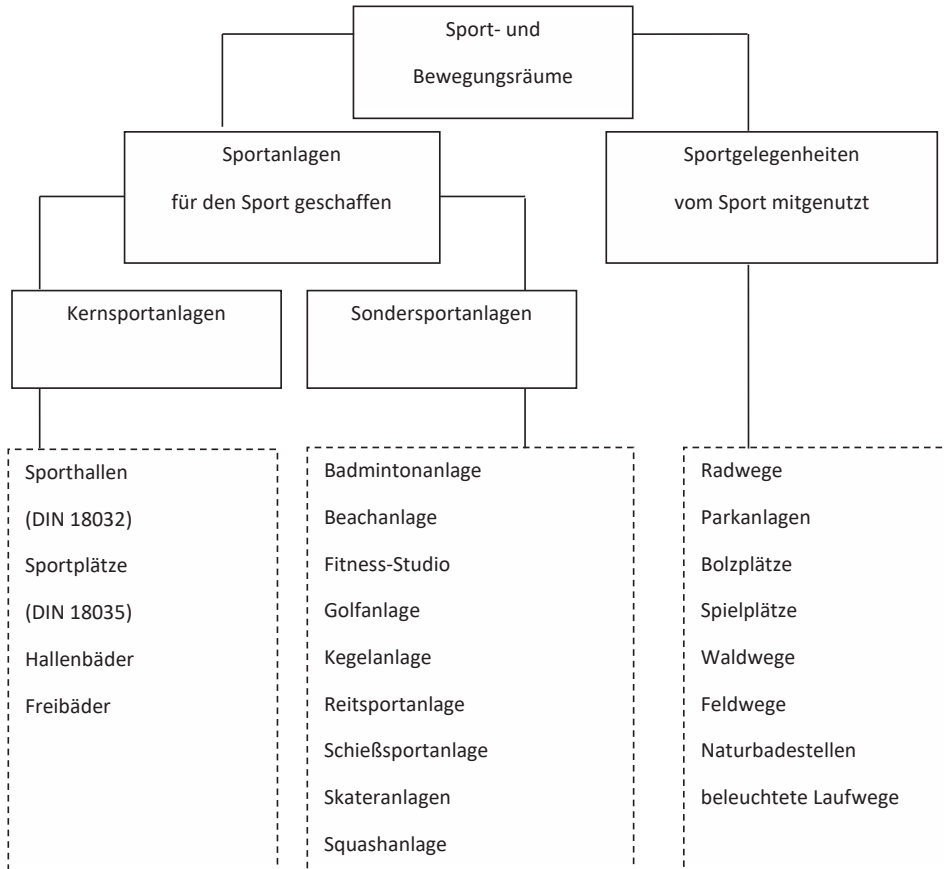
Sport- und Bewegungsräume

Sportanlagen für den Sport geschaffen

Sportgelegenheiten vom Sport mitgenutzt

Kernsportanlagen

Sondersportanlagen

Sporthallen
(DIN 18032)
Sportplätze
(DIN 18035)
Hallenbäder
Freibäder

Badmintonanlage
Beachanlage
Fitness-Studio
Golfanlage
Kegelanlage
Reitsportanlage
Schießsportanlage
Skateranlagen
Squashanlage

Radwege
Parkanlagen
Bolzplätze
Spielplätze
Waldwege
Feldwege
Naturbadestellen
beleuchtete Laufwege